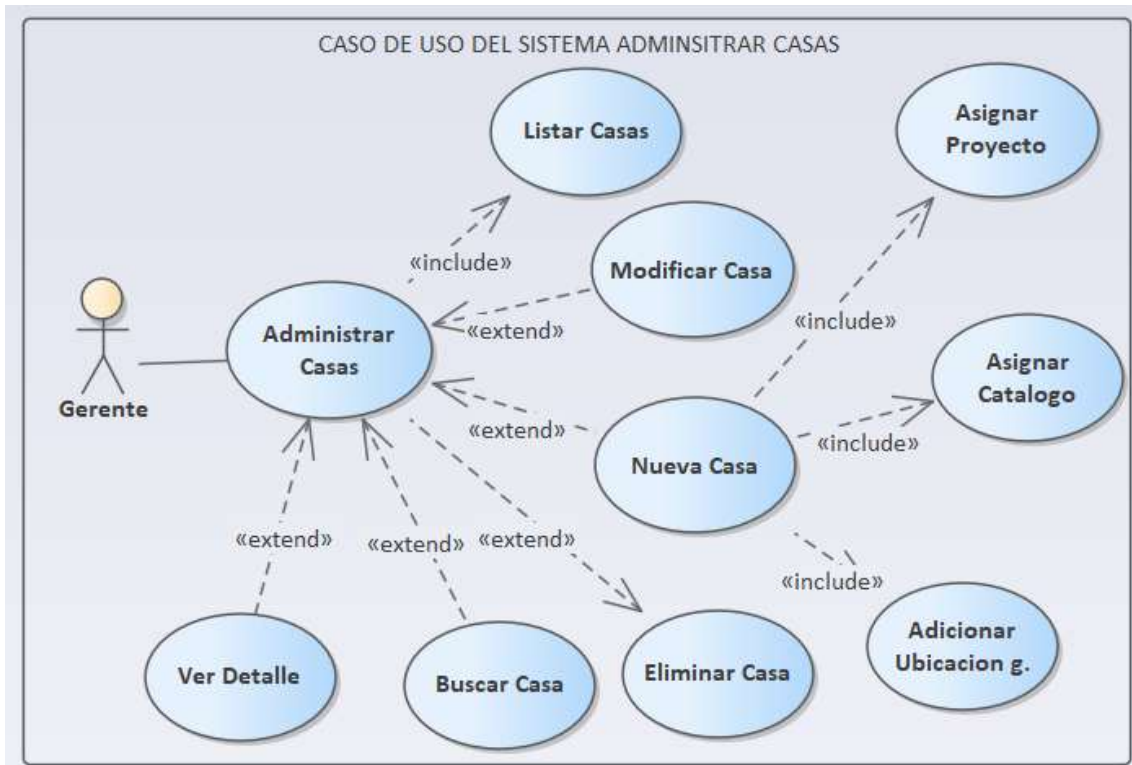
CASO DE USO DEL SISTEMA ADMINSITRAR CASAS

Listar Casas

Asignar Proyecto

«include»

Modificar Casa

«extend»

«include»

Gerente

Administrar Casas

Asignar Catalogo

«extend»

Nueva Casa

«include»

«extend»

«extend»

«extend»

«include»

Adicionar Ubicacion g.

Ver Detalle

Buscar Casa

Eliminar Casa